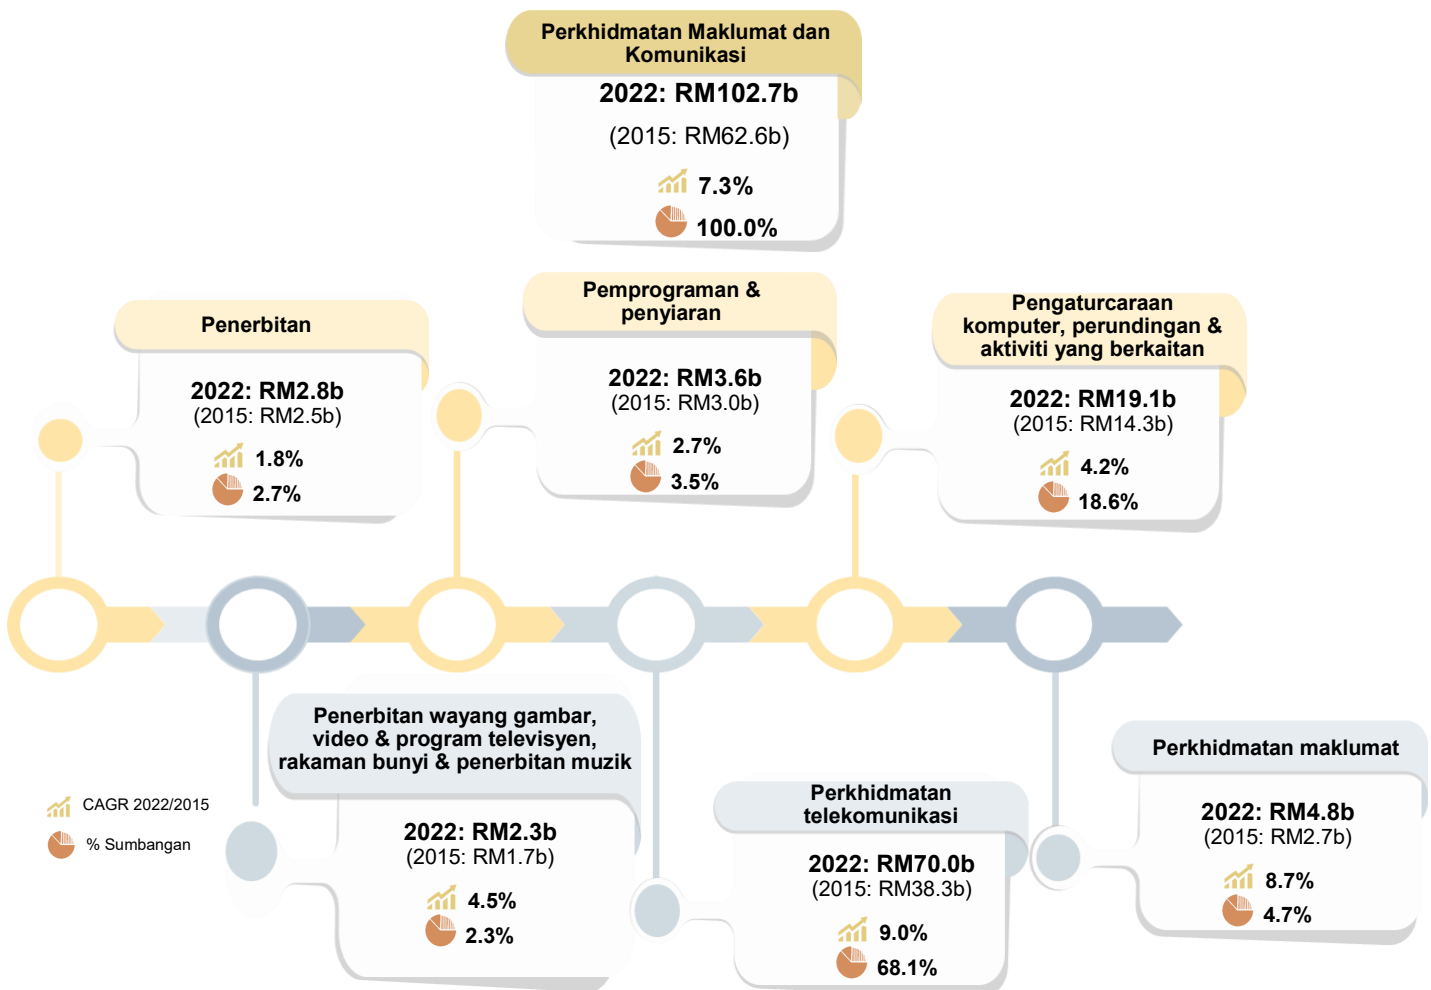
Perkhidmatan Maklumat dan Komunikasi
2022: RM102.7b
(2015: RM62.6b)
7.3%
100.0%

Penerbitan
2022: RM2.8b
(2015: RM2.5b)
1.8%
2.7%

Pemprograman & penyiaran
2022: RM3.6b
(2015: RM3.0b)
2.7%
3.5%

Pengaturcaraan komputer, perundingan & aktiviti yang berkaitan
2022: RM19.1b
(2015: RM14.3b)
4.2%
18.6%

CAGR 2022/2015
% Sumbangan

Penerbitan wayang gambar, video & program televisyen, rakaman bunyi & penerbitan muzik
2022: RM2.3b
(2015: RM1.7b)
4.5%
2.3%

Perkhidmatan telekomunikasi
2022: RM70.0b
(2015: RM38.3b)
9.0%
68.1%

Perkhidmatan maklumat
2022: RM4.8b
(2015: RM2.7b)
8.7%
4.7%